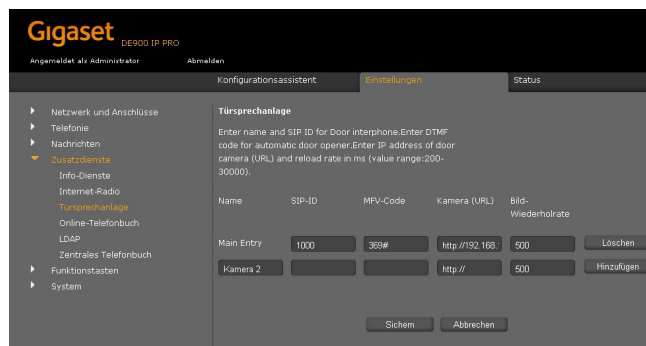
Gigaset DE900 IP PRO

Angemeldet als Administrator    Abmelden

Konfigurationsassistent    Einstellungen    Status

Netzwerk und Anschlüsse
Telefonie
Nachrichten
Zusatzdienste
Info-Dienste
Internet-Radio
Türsprechanlage
Online-Telefonbuch
LDAP
Zentrales Telefonbuch
Funktionstasten
System

Türsprechanlage

Enter name and SIP ID for Door interphone.Enter DTMF code for automatic door opener.Enter IP address of door camera (URL) and reload rate in ms (value range:200-30000).

| Name | SIP-ID | MFV-Code | Kamera (URL) | Bild-Wiederholrate | |
|---|---|---|---|---|---|
| Main Entry | 1000 | 369# | http://192.168. | 500 | Löschen |
| Kamera 2 | | | http:// | 500 | Hinzufügen |

Sichern    Abbrechen